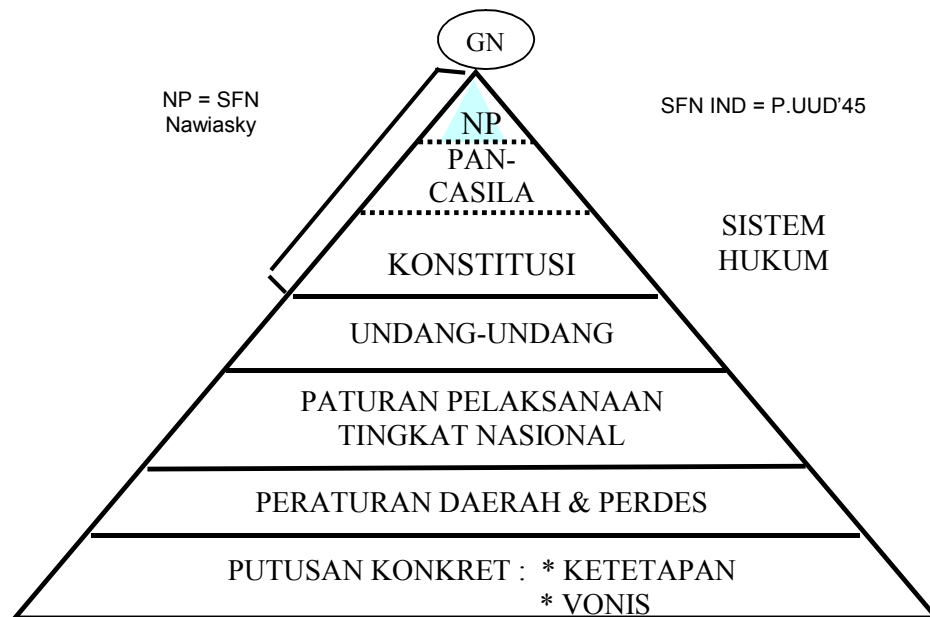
GN

NP = SFN
Nawiasky

SFN IND = P.UUD'45

NP

PAN-
CASILA

SISTEM
HUKUM

KONSTITUSI

UNDANG-UNDANG

PATURAN PELAKSANAAN
TINGKAT NASIONAL

PERATURAN DAERAH & PERDES

PUTUSAN KONKRET : * KETETAPAN
* VONIS